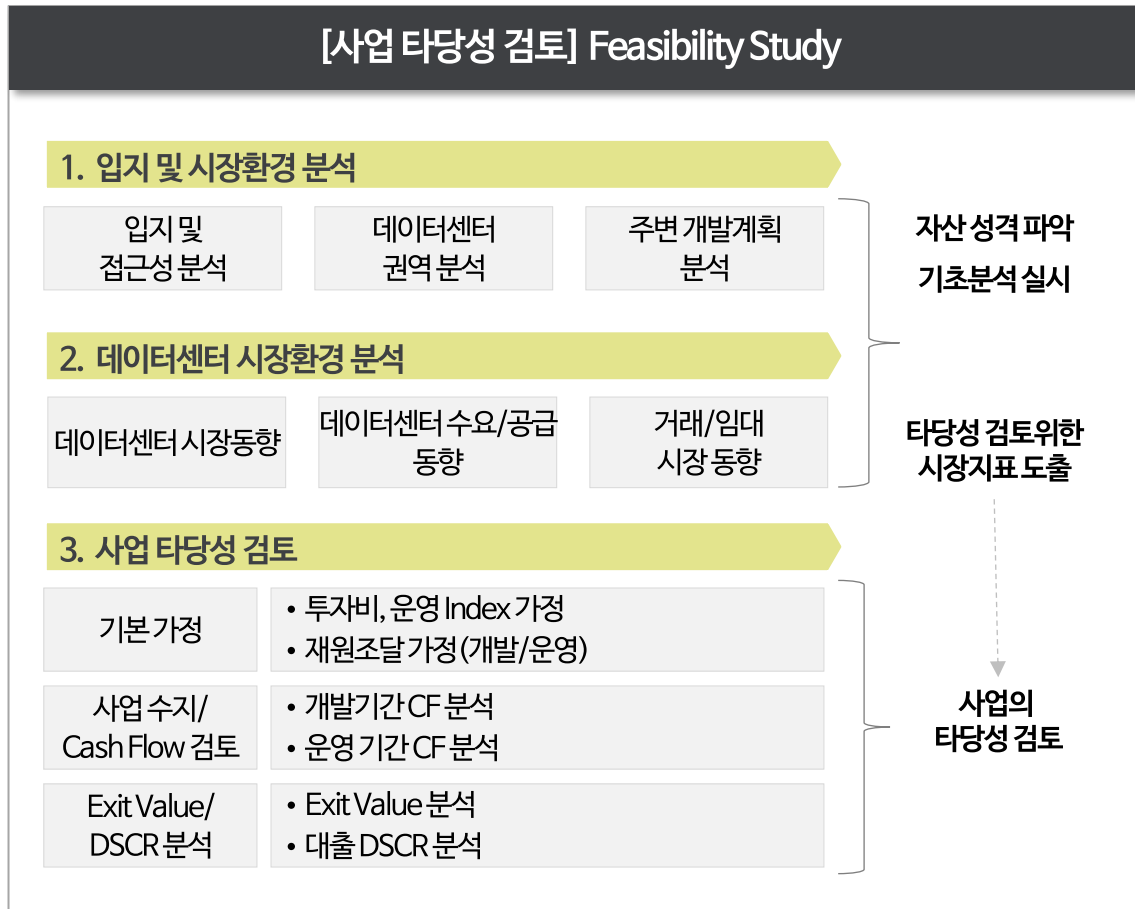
[사업 타당성 검토] Feasibility Study

1. 입지 및 시장환경 분석

입지 및 접근성 분석

데이터센터 권역 분석

주변 개발계획 분석

자산 성격 파악 기초분석 실시

2. 데이터센터 시장환경 분석

데이터센터 시장동향

데이터센터 수요/공급 동향

거래/임대 시장 동향

타당성 검토위한 시장지표 도출

3. 사업 타당성 검토

기본 가정

• 투자비, 운영 Index 가정
• 재원조달 가정 (개발/운영)

사업 수지/ Cash Flow 검토

• 개발기간 CF 분석
• 운영 기간 CF 분석

Exit Value/ DSCR 분석

• Exit Value 분석
• 대출 DSCR 분석

사업의 타당성 검토